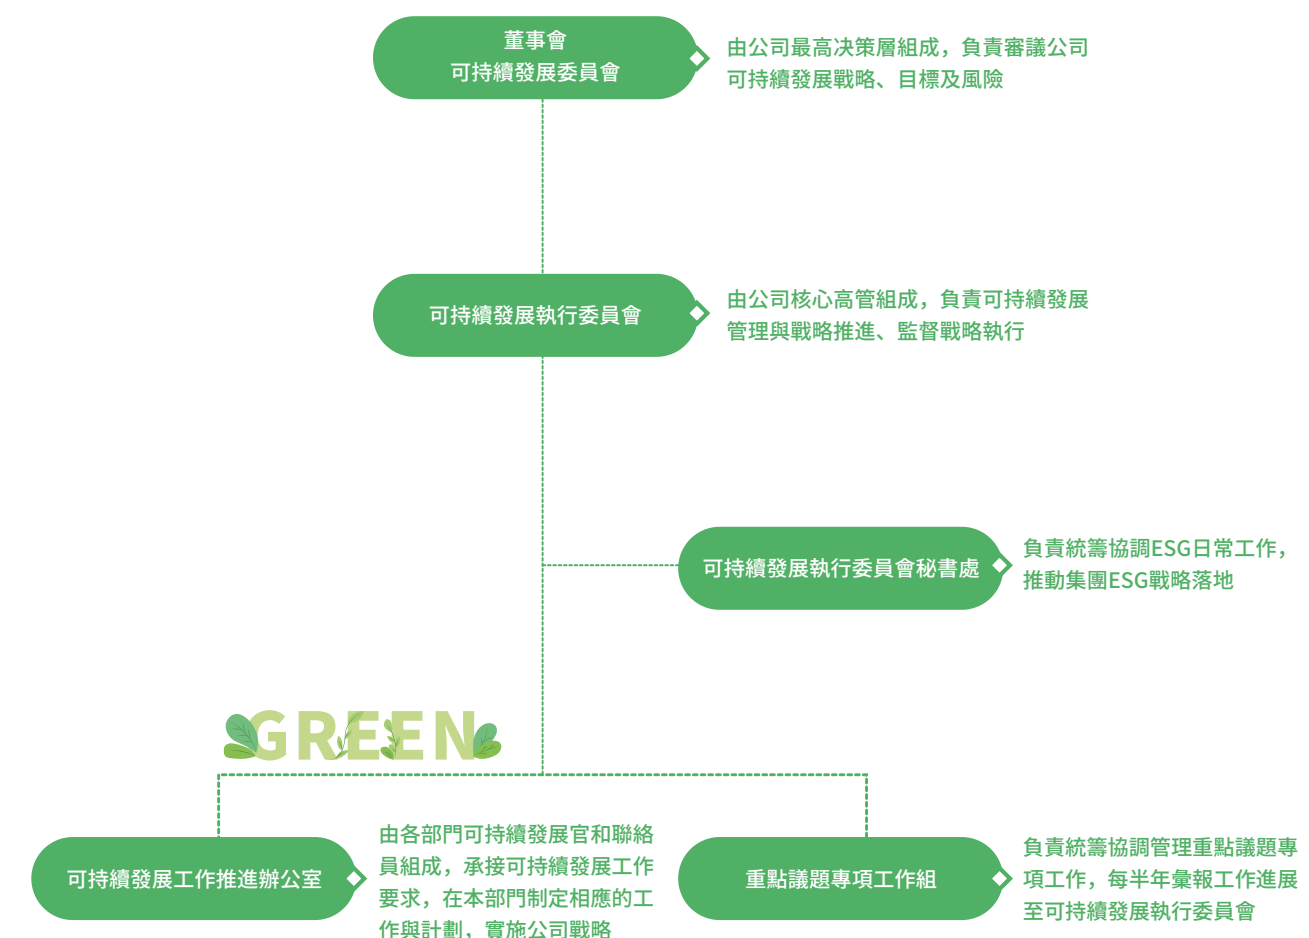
董事會
可持續發展委員會

由公司最高决策層組成，負責審議公司可持續發展戰略、目標及風險

可持續發展執行委員會

由公司核心高管組成，負責可持續發展管理與戰略推進、監督戰略執行

可持續發展執行委員會秘書處

負責統籌協調ESG日常工作，推動集團ESG戰略落地

GREEN

可持續發展工作推進辦公室

由各部門可持續發展官和聯絡員組成，承接可持續發展工作要求，在本部門制定相應的工作與計劃、實施公司戰略

重點議題專項工作組

負責統籌協調管理重點議題專項工作，每半年彙報工作進展至可持續發展執行委員會